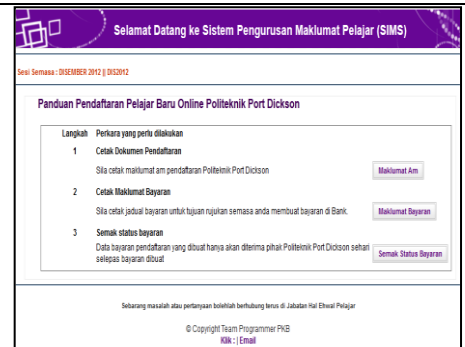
Selamat Datang ke Sistem Pengurusan Maklumat Pelajar (SIMS)

Sesi Semasa : DISEMBER 2012 || DIS2012

Panduan Pendaftaran Pelajar Baru Online Politeknik Port Dickson

| Langkah | Perkara yang perlu dilakukan | |
|---|---|---|
| 1 | Cetak Dokumen Pendaftaran | |
| | Sila cetak maklumat am pendaftaran Politeknik Port Dickson | Maklumat Am |
| 2 | Cetak Maklumat Bayaran | |
| | Sila cetak jadual bayaran untuk tujuan rujukan semasa anda membuat bayaran di Bank. | Maklumat Bayaran |
| 3 | Semak status bayaran | |
| | Data bayaran pendaftaran yang dibuat hanya akan diterima pihak Politeknik Port Dickson sehari selepas bayaran dibuat | Semak Status Bayaran |

Sebarang masalah atau pertanyaan bolehlah berhubung terus di Jabatan Hal Ehwal Pelajar

© Copyright Team Programmer PKB
Klik : | Email